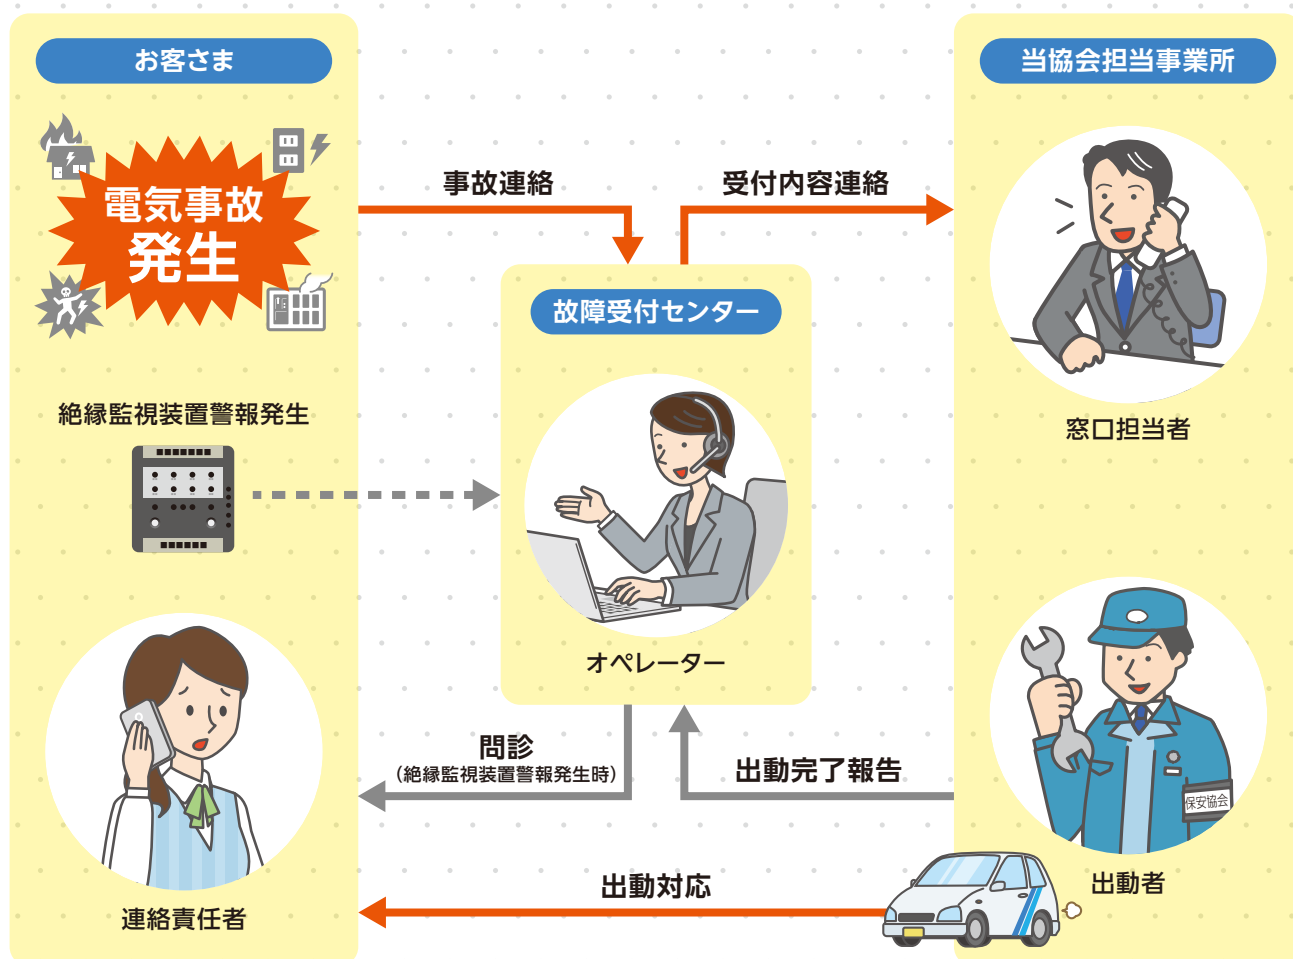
お客さま

電気事故
発生

絶縁監視装置警報発生

連絡責任者

事故連絡

受付内容連絡

故障受付センター

オペレーター

問診
（絶縁監視装置警報発生時）

出動完了報告

出動対応

当協会担当事業所

窓口担当者

保安協会

出動者